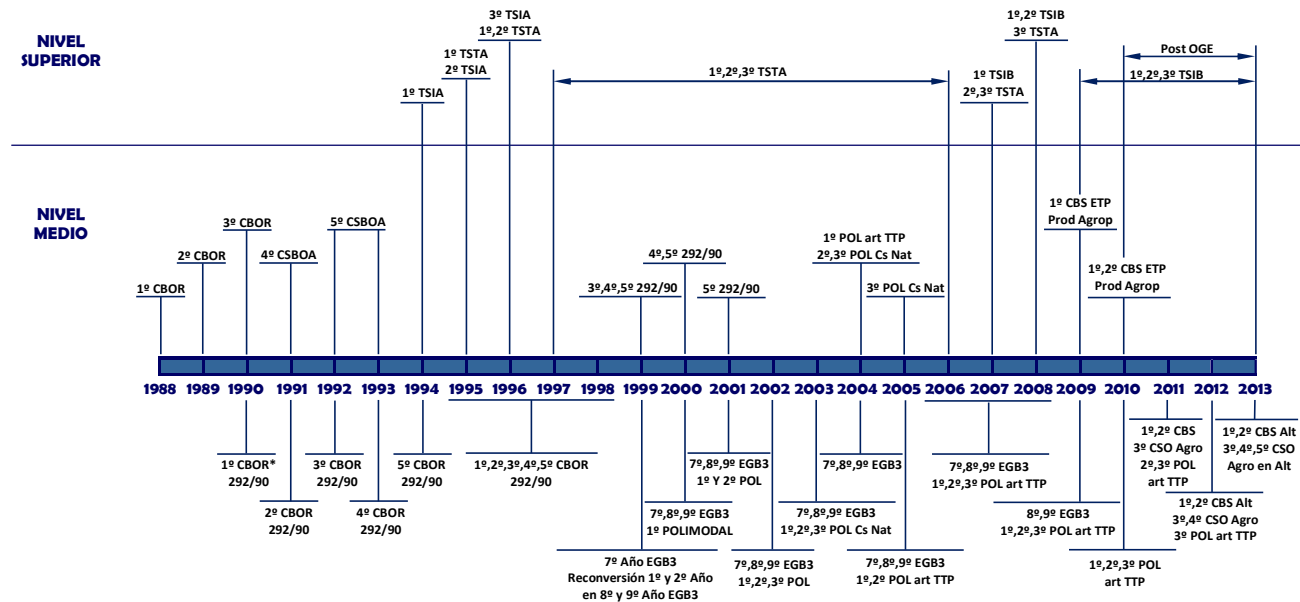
NIVEL SUPERIOR

3º TSIA
1º,2º TSTA

1º TSTA
2º TSIA

1º TSIA

1º,2º,3º TSTA

1º,2º TSIB
3º TSTA

1º TSIB
2º,3º TSTA

Post OGE

1º,2º,3º TSIB

NIVEL MEDIO

1º CBOR
2º CBOR
3º CBOR
4º CSBOA
5º CSBOA

3º,4º,5º 292/90
4º,5º 292/90
5º 292/90

1º POL art TTP
2º,3º POL Cs Nat
3º POL Cs Nat

1º CBS ETP
Prod Agrop

1º,2º CBS ETP
Prod Agrop

1988 1989 1990 1991 1992 1993 1994 1995 1996 1997 1998 1999 2000 2001 2002 2003 2004 2005 2006 2007 2008 2009 2010 2011 2012 2013

1º CBOR*
292/90

2º CBOR
292/90

3º CBOR
292/90

4º CBOR
292/90

5º CBOR
292/90

1º,2º,3º,4º,5º CBOR
292/90

7º Año EGB3
Reconversión 1º y 2º Año
en 8º y 9º Año EGB3

7º,8º,9º EGB3
1º POLIMODAL

7º,8º,9º EGB3
1º Y 2º POL

7º,8º,9º EGB3
1º,2º,3º POL

7º,8º,9º EGB3
1º,2º,3º POL Cs Nat

7º,8º,9º EGB3

7º,8º,9º EGB3
1º,2º POL art TTP

7º,8º,9º EGB3
1º,2º,3º POL art TTP

8º,9º EGB3
1º,2º,3º POL art TTP

1º,2º,3º POL
art TTP

1º,2º CBS
3º CSO Agro
2º,3º POL
art TTP

1º,2º CBS Alt
3º,4º,5º CSO
Agro en Alt

1º,2º CBS Alt
3º,4º CSO Agro
3º POL art TTP